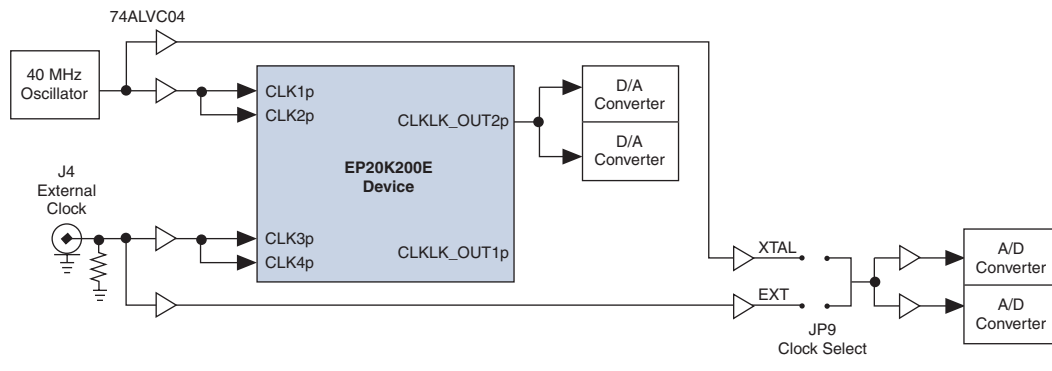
74ALVC04

40 MHz Oscillator

CLK1p
CLK2p

CLKLK_OUT2p

D/A Converter

D/A Converter

EP20K200E Device

J4 External Clock

CLK3p
CLK4p

CLKLK_OUT1p

XTAL

EXT

A/D Converter

A/D Converter

JP9 Clock Select